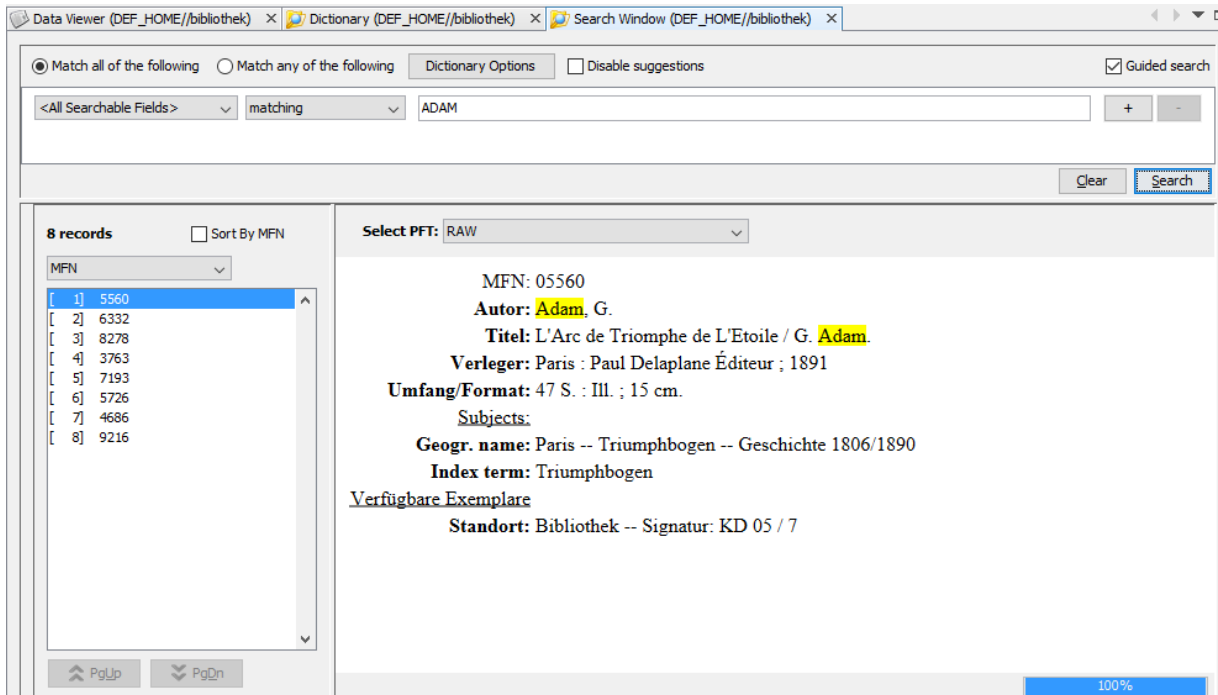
Data Viewer (DEF_HOME//bibliothek) ✕ Dictionary (DEF_HOME//bibliothek) ✕ Search Window (DEF_HOME//bibliothek) ✕

Match all of the following
Match any of the following
Dictionary Options
Disable suggestions
Guided search

<All Searchable Fields>
matching
ADAM
+
-

Clear
Search

8 records
Sort By MFN
MFN

| | |
|---|---|
| [ 1] | 5560 |
| [ 2] | 6332 |
| [ 3] | 8278 |
| [ 4] | 3763 |
| [ 5] | 7193 |
| [ 6] | 5726 |
| [ 7] | 4686 |
| [ 8] | 9216 |

PgUp
PgDn

Select PFT: RAW

MFN: 05560
Autor: Adam, G.
Titel: L'Arc de Triomphe de L'Etoile / G. Adam.
Verleger: Paris : Paul Delaplane Éditeur ; 1891
Umfang/Format: 47 S. : Ill. ; 15 cm.
Subjects:
Geogr. name: Paris -- Triumphbogen -- Geschichte 1806/1890
Index term: Triumphbogen
Verfügbare Exemplare
Standort: Bibliothek -- Signatur: KD 05 / 7

100%